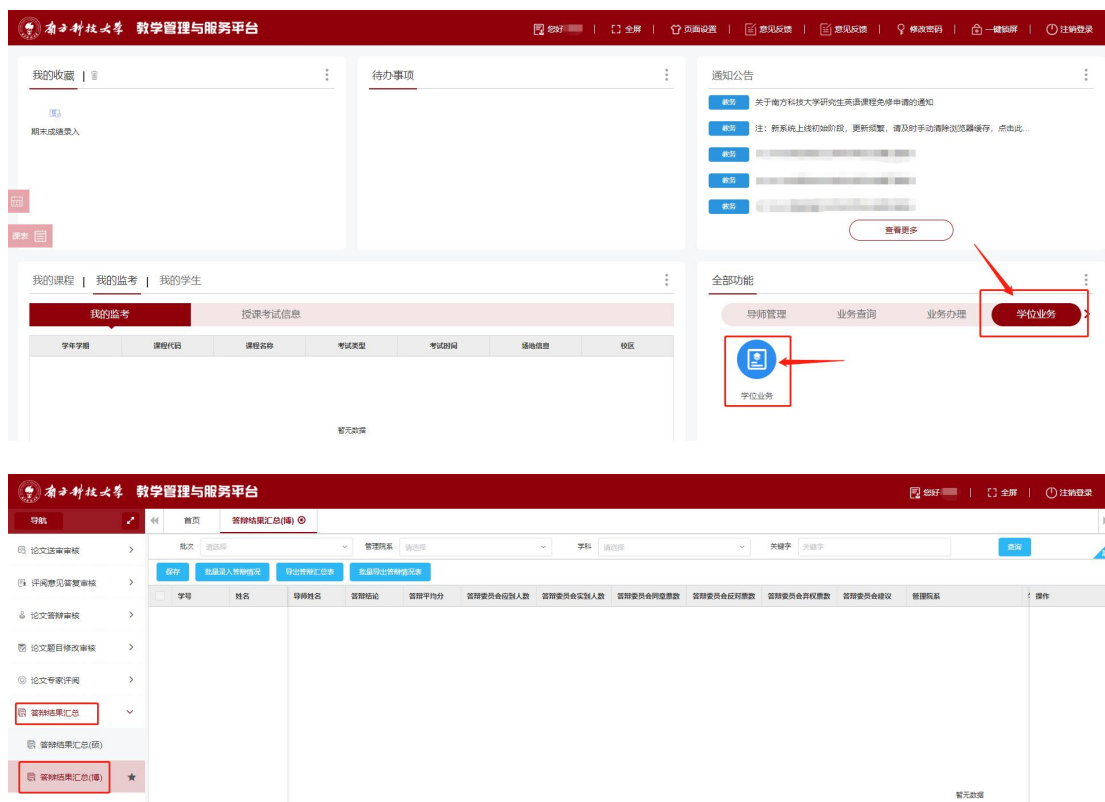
南方科技大学 教学管理与服务平台

您好 | 全屏 | 页面设置 | 意见反馈 | 意见反馈 | 修改密码 | 一键锁屏 | 注销登录

我的收藏 |

期末成绩录入

待办事项

通知公告

教务 关于南方科技大学研究生英语课程免修申请的通知

教务 注：新系统上线初始阶段，更新频繁，请及时手动清除浏览器缓存，点击此...

教务 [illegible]

教务 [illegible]

教务 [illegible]

查看更多

课表

我的课程 | 我的监考 | 我的学生

我的监考 授课考试信息

| 学年学期 | 课程代码 | 课程名称 | 考试类型 | 考试时间 | 场地信息 | 校区 |
|---|---|---|---|---|---|---|

暂无数据

全部功能

导师管理 业务查询 业务办理 学位业务

学位业务

南方科技大学 教学管理与服务平台

您好 | 全屏 | 注销登录

导航

首页 答辩结果汇总(博)

论文送审审核

评阅意见答复审核

论文答辩审核

论文题目修改审核

论文专家评阅

答辩结果汇总

答辩结果汇总(硕)

答辩结果汇总(博)

批次 请选择 管理院系 请选择 学科 请选择 关键字 关键字 查询

保存 批量录入答辩情况 导出答辩汇总表 批量导出答辩情况表

| 学号 | 姓名 | 导师姓名 | 答辩结论 | 答辩平均分 | 答辩委员会应到人数 | 答辩委员会实到人数 | 答辩委员会同意票数 | 答辩委员会反对票数 | 答辩委员会弃权票数 | 答辩委员会建议 | 管理院系 | 操作 |
|---|---|---|---|---|---|---|---|---|---|---|---|---|

暂无数据